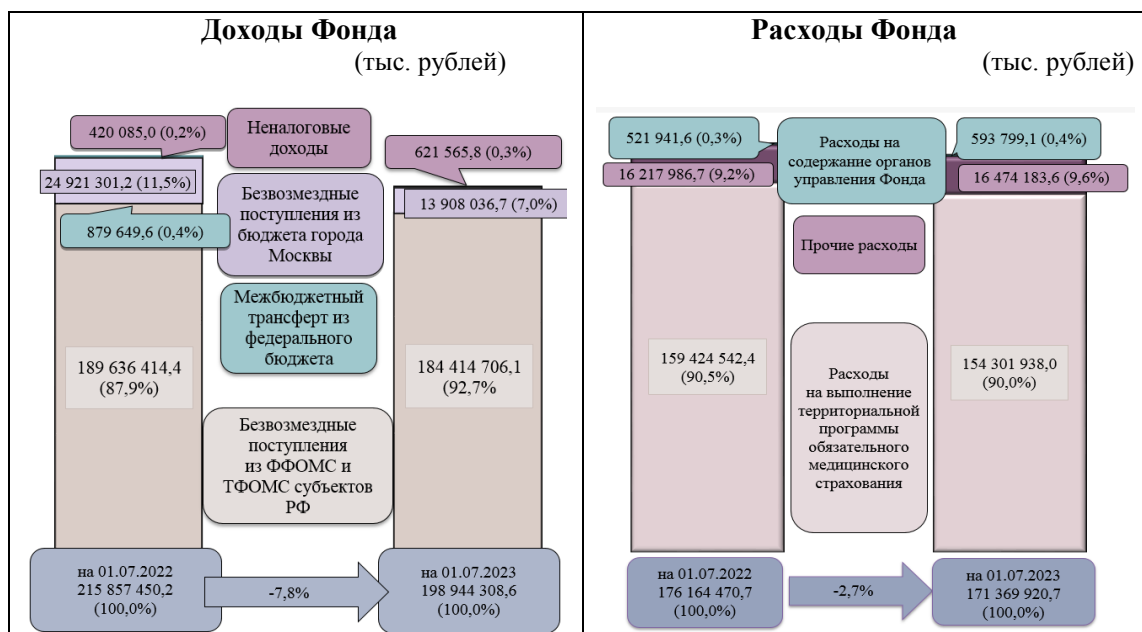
Доходы Фонда
(тыс. рублей)

420 085,0 (0,2%)

Неналоговые доходы

621 565,8 (0,3%)

24 921 301,2 (11,5%)

Безвозмездные поступления из бюджета города Москвы

13 908 036,7 (7,0%)

879 649,6 (0,4%)

Межбюджетный трансферт из федерального бюджета

189 636 414,4
(87,9%)

184 414 706,1
(92,7%

Безвозмездные поступления из ФФОМС и ТФОМС субъектов РФ

на 01.07.2022
215 857 450,2
(100,0%)

-7,8%

на 01.07.2023
198 944 308,6
(100,0%)

Расходы Фонда
(тыс. рублей)

521 941,6 (0,3%)

Расходы на содержание органов управления Фонда

593 799,1 (0,4%)

16 217 986,7 (9,2%)

16 474 183,6 (9,6%)

Прочие расходы

159 424 542,4
(90,5%)

Расходы на выполнение территориальной программы обязательного медицинского страхования

154 301 938,0
(90,0%)

на 01.07.2022
176 164 470,7
(100,0%)

-2,7%

на 01.07.2023
171 369 920,7
(100,0%)